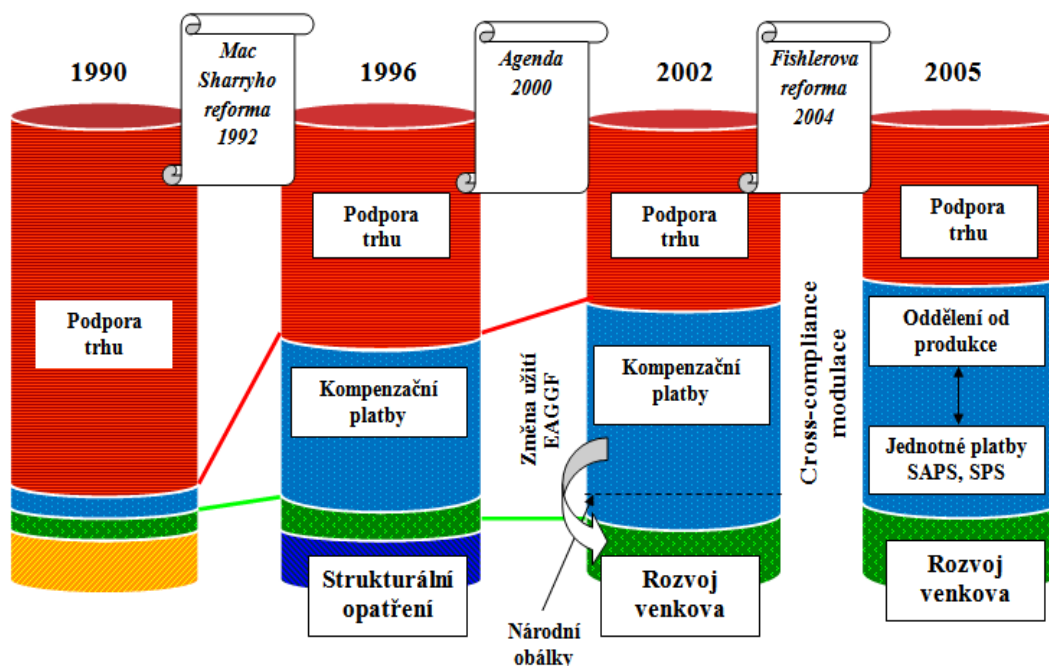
1990

Mac Sharryho reforma 1992

1996

Agenda 2000

2002

Fishlerova reforma 2004

2005

Podpora trhu

Podpora trhu

Kompenzační platby

Strukturální opatření

Změna užití EAGGF

Podpora trhu

Kompenzační platby

Rozvoj venkova

Národní obálky

Cross-compliance modulace

Podpora trhu

Oddělení od produkce

Jednotné platby SAPS, SPS

Rozvoj venkova